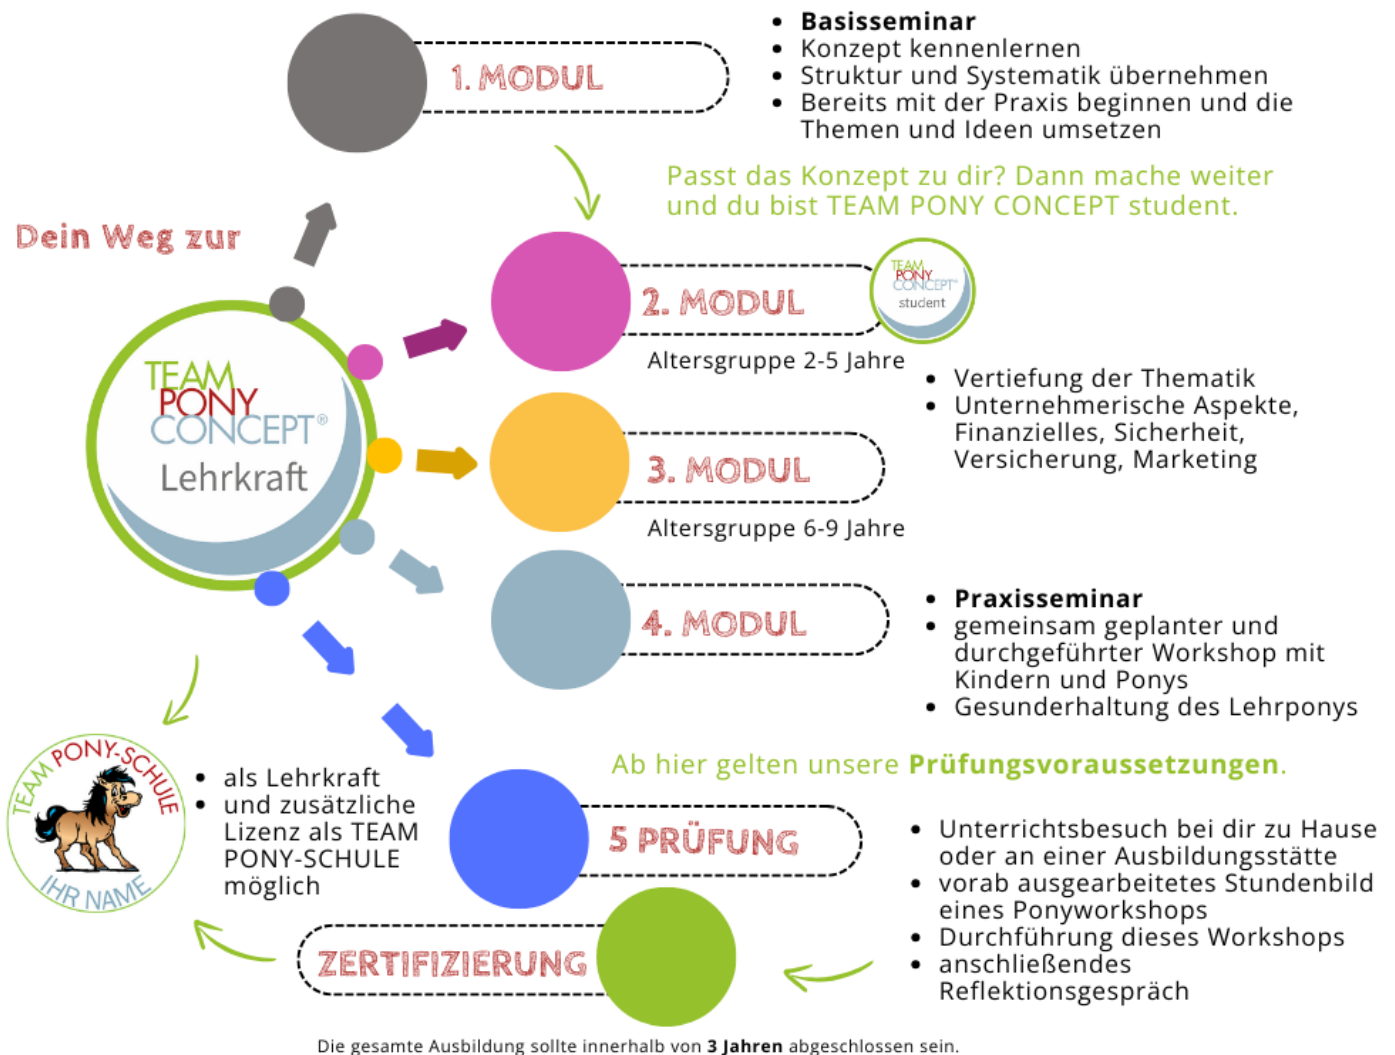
1. MODUL

- **Basisseminar**
- Konzept kennenlernen
- Struktur und Systematik übernehmen
- Bereits mit der Praxis beginnen und die Themen und Ideen umsetzen

Passt das Konzept zu dir? Dann mache weiter und du bist TEAM PONY CONCEPT student.

Dein Weg zur

TEAM PONY CONCEPT® Lehrkraft

2. MODUL

TEAM PONY CONCEPT student

Altersgruppe 2-5 Jahre

- Vertiefung der Thematik
- Unternehmerische Aspekte, Finanzielles, Sicherheit, Versicherung, Marketing

3. MODUL

Altersgruppe 6-9 Jahre

4. MODUL

- **Praxisseminar**
- gemeinsam geplanter und durchgeführter Workshop mit Kindern und Ponys
- Gesunderhaltung des Lehrponys

Ab hier gelten unsere **Prüfungsvoraussetzungen**.

TEAM PONY-SCHULE IHR NAME

- als Lehrkraft
- und zusätzliche Lizenz als TEAM PONY-SCHULE möglich

5 PRÜFUNG

- Unterrichtsbesuch bei dir zu Hause oder an einer Ausbildungsstätte
- vorab ausgearbeitetes Stundenbild eines Ponyworkshops
- Durchführung dieses Workshops
- anschließendes Reflektionsgespräch

ZERTIFIZIERUNG

Die gesamte Ausbildung sollte innerhalb von **3 Jahren** abgeschlossen sein.